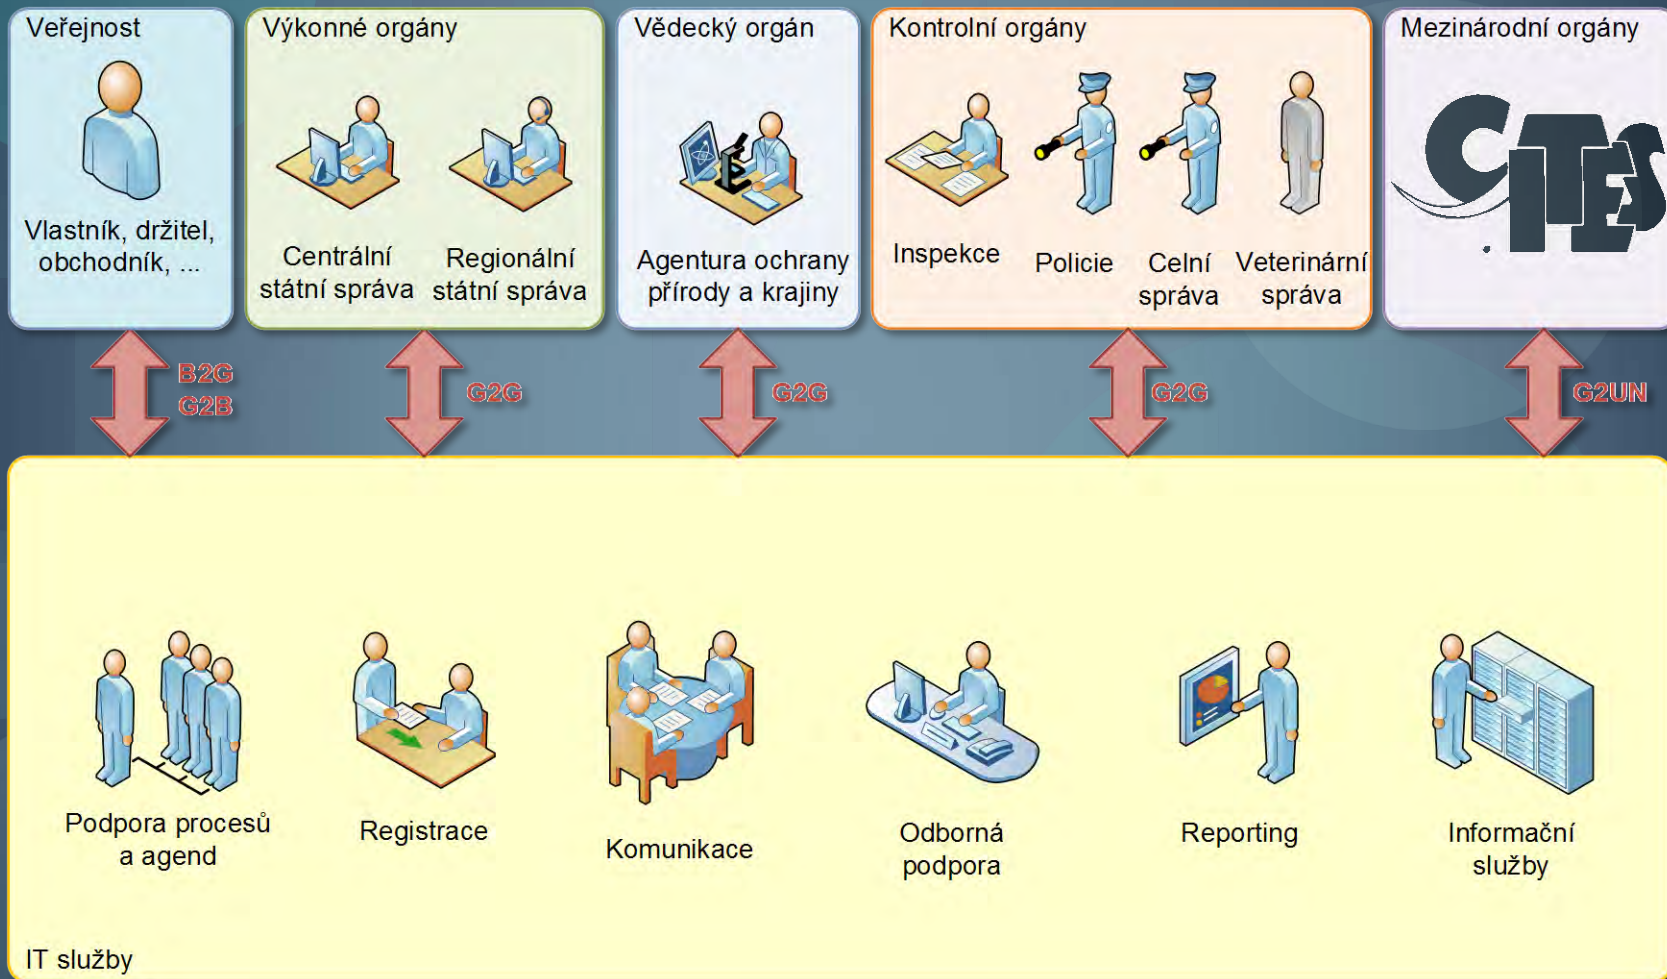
Veřejnost

Vlastník, držitel, obchodník, ...

Výkonné orgány

Centrální státní správa

Regionální státní správa

Vědecký orgán

Agentura ochrany přírody a krajiny

Kontrolní orgány

Inspekce

Policie

Celní správa

Veterinární správa

Mezinárodní orgány

CITES

B2G
G2B

G2G

G2G

G2G

G2UN

Podpora procesů a agend

Registrace

Komunikace

Odborná podpora

Reporting

Informační služby

IT služby